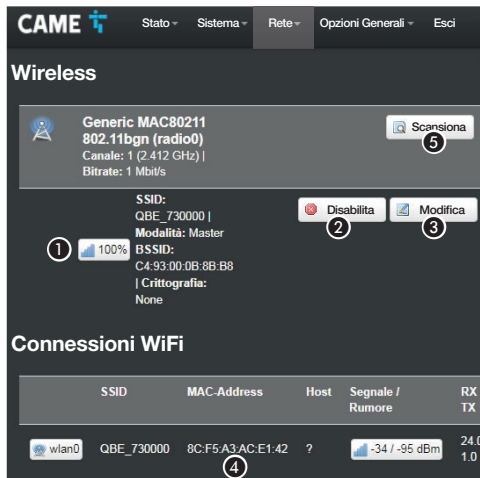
CAME

Stato ▾ Sistema ▾ Rete ▾ Opzioni Generali ▾ Esci

Wireless

Generic MAC80211 802.11bgn (radio0)
Canale: 1 (2.412 GHz) | Bitrate: 1 Mbit/s

Scansiona
5

1 100%

SSID: QBE_730000 | Modalità: Master BSSID: C4:93:00:0B:8B:B8 | Crittografia: None

Disabilita
2

Modifica
3

Connessioni WiFi

| | SSID | MAC-Address | Host | Segnale / Rumore | RX TX |
|---|---|---|---|---|---|
| wlan0 | QBE_730000 | 8C:F5:A3:AC:E1:42 | ? | -34 / -95 dBm | 24.0 1.0 |

4